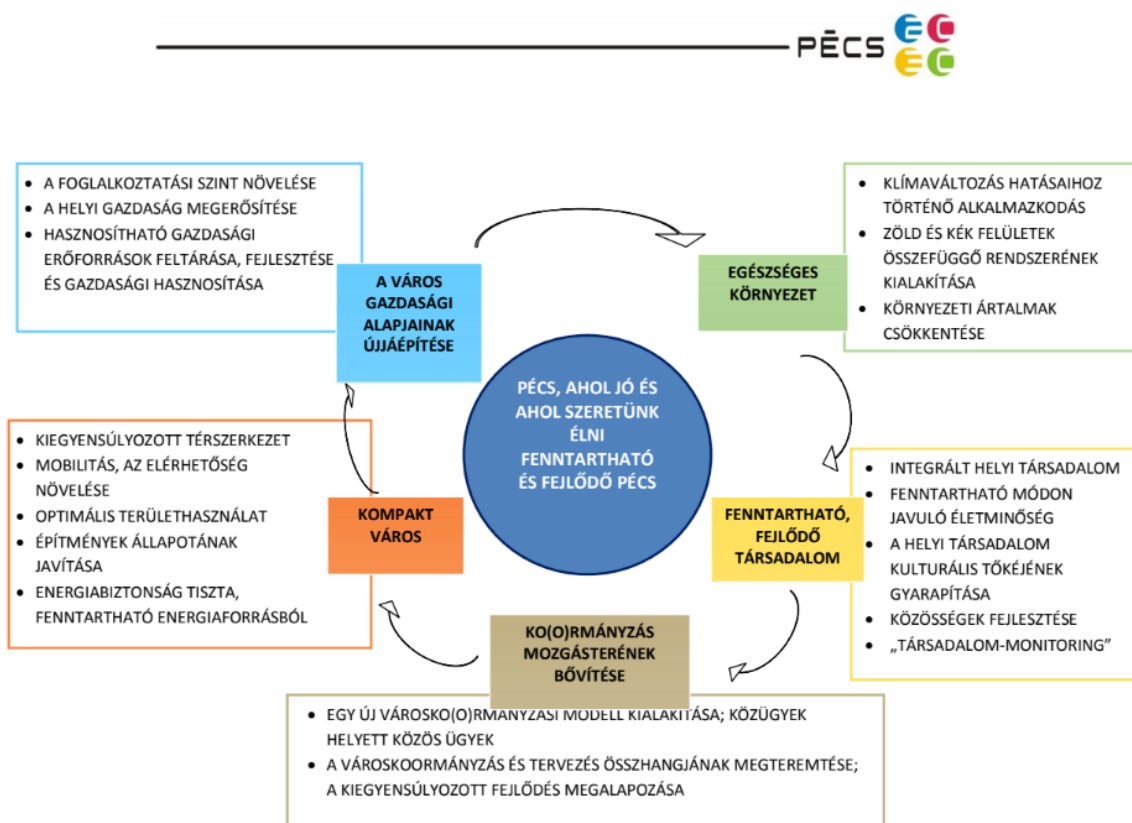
PÉCS

- A FOGLALKOZTATÁSI SZINT NÖVELÉSE
- A HELYI GAZDASÁG MEGERŐSÍTÉSE
- HASZNOSÍTHATÓ GAZDASÁGI ERŐFORRÁSOK FELTÁRÁSA, FEJLESZTÉSE ÉS GAZDASÁGI HASZNOSÍTÁSA

A VÁROS GAZDASÁGI ALAPJAINAK ÚJJÁÉPÍTÉSE

EGÉSZSÉGES KÖRNYEZET

- KLÍMAVÁLTOZÁS HATÁSAIHOZ TÖRTÉNŐ ALKALMAZKODÁS
- ZÖLD ÉS KÉK FELÜLETEK ÖSSZEFÜGGŐ RENDSZERÉNEK KIALAKÍTÁSA
- KÖRNYEZETI ÁRTALMAK CSÖKKENTÉSE

PÉCS, AHOL JÓ ÉS AHOL SZERETÜNK ÉLNI FENNTARTHATÓ ÉS FEJLŐDŐ PÉCS

- KIEGYENSÚLYOZOTT TÉRSZERKEZET
- MOBILITÁS, AZ ELÉRHETŐSÉG NÖVELÉSE
- OPTIMÁLIS TERÜLETHASZNÁLAT
- ÉPÍTMÉNYEK ÁLLAPOTÁNAK JAVÍTÁSA
- ENERGIABIZTONSÁG TISZTA, FENNTARTHATÓ ENERGIAFORRÁSBÓL

KOMPAKT VÁROS

FENNTARTHATÓ, FEJLŐDŐ TÁRSADALOM

- INTEGRÁLT HELYI TÁRSADALOM
- FENNTARTHATÓ MÓDON JAVULÓ ÉLETMINŐSÉG
- A HELYI TÁRSADALOM KULTURÁLIS TŐKÉJÉNEK GYARAPÍTÁSA
- KÖZÖSSÉGEK FEJLESZTÉSE
- „TÁRSADALOM-MONITORING"

KO(O)RMÁNYZÁS MOZGÁSTERÉNEK BŐVÍTÉSE

- EGY ÚJ VÁROSKO(O)RMÁNYZÁSI MODELL KIALAKÍTÁSA; KÖZÜGYEK HELYETT KÖZÖS ÜGYEK
- A VÁROSKOORMÁNYZÁS ÉS TERVEZÉS ÖSSZHANGJÁNAK MEGTEREMTÉSE; A KIEGYENSÚLYOZOTT FEJLŐDÉS MEGALAPOZÁSA